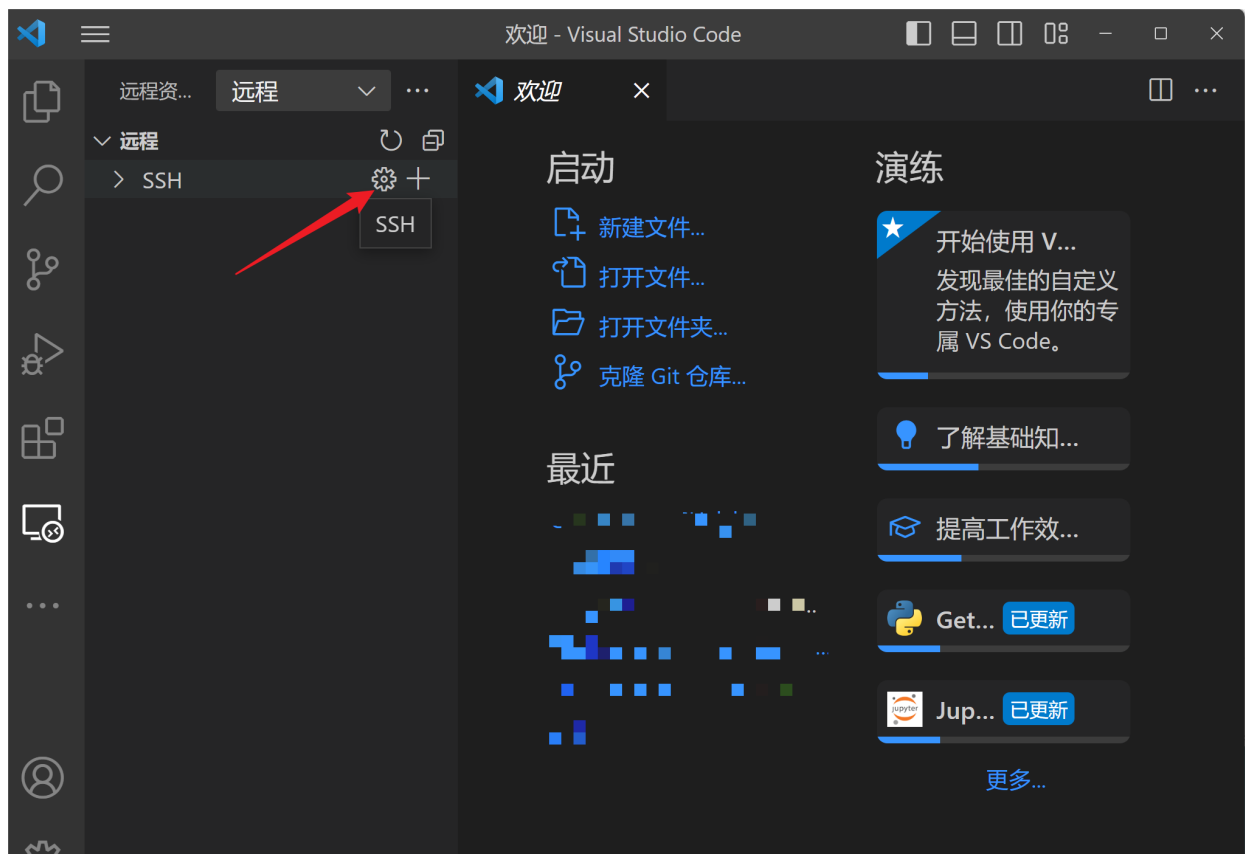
欢迎 - Visual Studio Code

远程资... 远程 ...

远程

SSH

SSH

欢迎

启动

新建文件...

打开文件...

打开文件夹...

克隆 Git 仓库...

最近

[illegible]

演练

开始使用 V...

发现最佳的自定义方法，使用你的专属 VS Code。

了解基础知...

提高工作效...

Get... 已更新

jupyter

Jup... 已更新

更多...